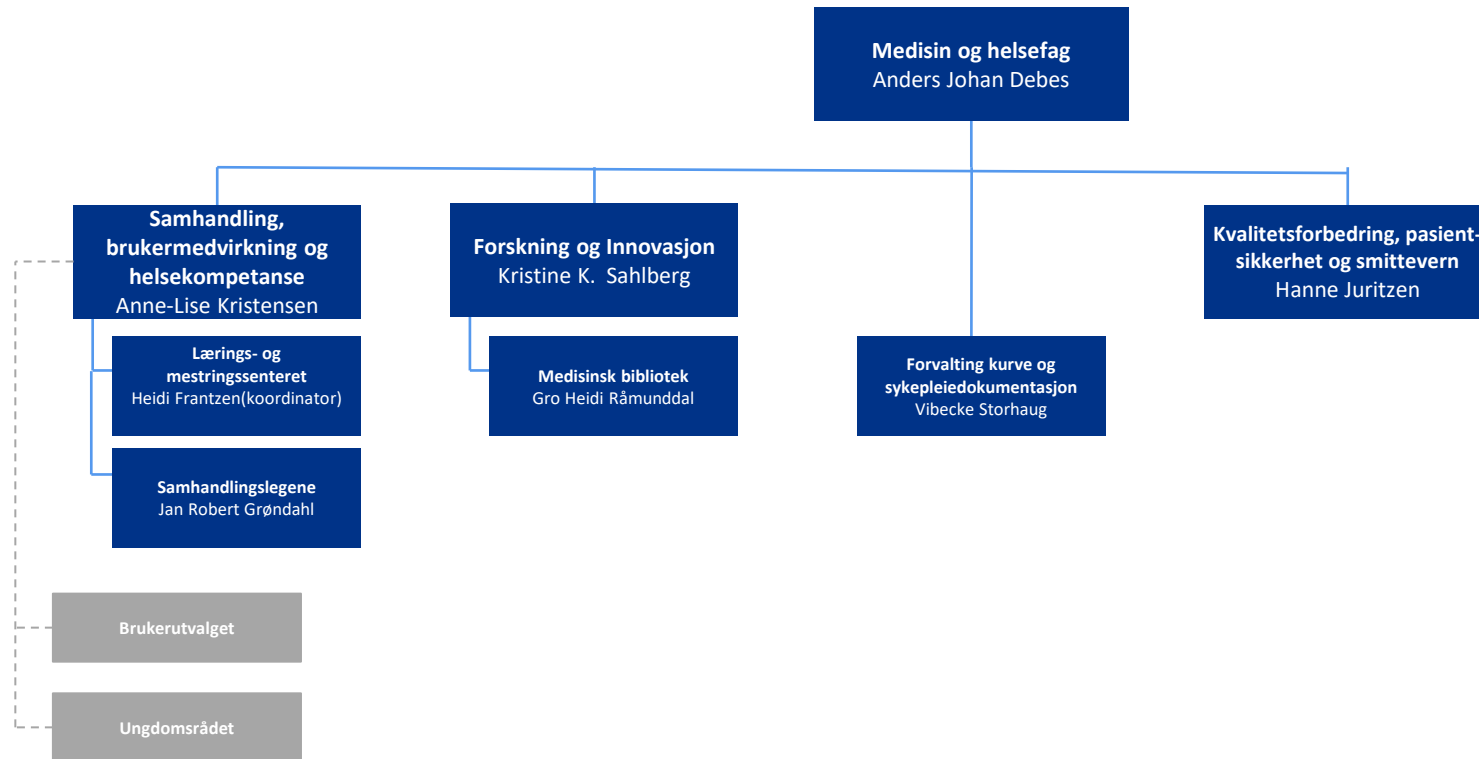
Medisin og helsefag
Anders Johan Debes

Samhandling, brukermedvirkning og helsekompetanse
Anne-Lise Kristensen

Forskning og Innovasjon
Kristine K. Sahlberg

Kvalitetsforbedring, pasient-sikkerhet og smittevern
Hanne Juritzen

Lærings- og mestringssenteret
Heidi Frantzen(koordinator)

Medisinsk bibliotek
Gro Heidi Råmunddal

Forvalting kurve og sykepleiedokumentasjon
Vibecke Storhaug

Samhandlingslegene
Jan Robert Grøndahl

Brukerutvalget

Ungdomsrådet